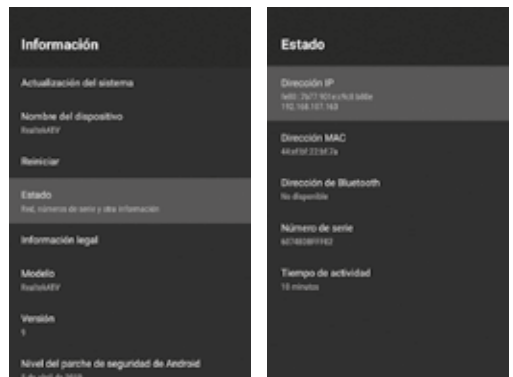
Información

Actualización del sistema

Nombre del dispositivo
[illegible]

Reiniciar

Estado
Red, números de serie y otra información

Información legal

Modelo
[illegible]

Versión
9

Nivel del parche de seguridad de Android
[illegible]

Estado

Dirección IP
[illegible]
192.168.107.163

Dirección MAC
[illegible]

Dirección de Bluetooth
No disponible

Número de serie
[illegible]

Tiempo de actividad
18 minutos